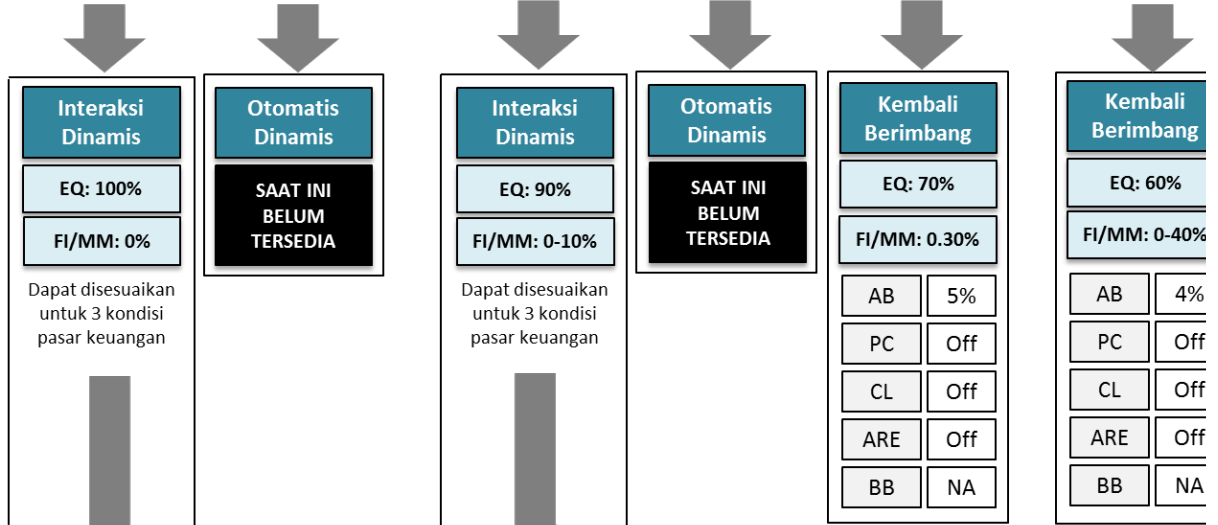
Interaksi Dinamis

EQ: 100%

FI/MM: 0%

Dapat disesuaikan untuk 3 kondisi pasar keuangan

Otomatis Dinamis

SAAT INI BELUM TERSEDIA

Interaksi Dinamis

EQ: 90%

FI/MM: 0-10%

Dapat disesuaikan untuk 3 kondisi pasar keuangan

Otomatis Dinamis

SAAT INI BELUM TERSEDIA

Kembali Berimbang

EQ: 70%

FI/MM: 0.30%

| AB | 5% |
|---|---|
| PC | Off |
| CL | Off |
| ARE | Off |
| BB | NA |

Kembali Berimbang

EQ: 60%

FI/MM: 0-40%

| AB | 4% |
|---|---|
| PC | Off |
| CL | Off |
| ARE | Off |
| BB | NA |